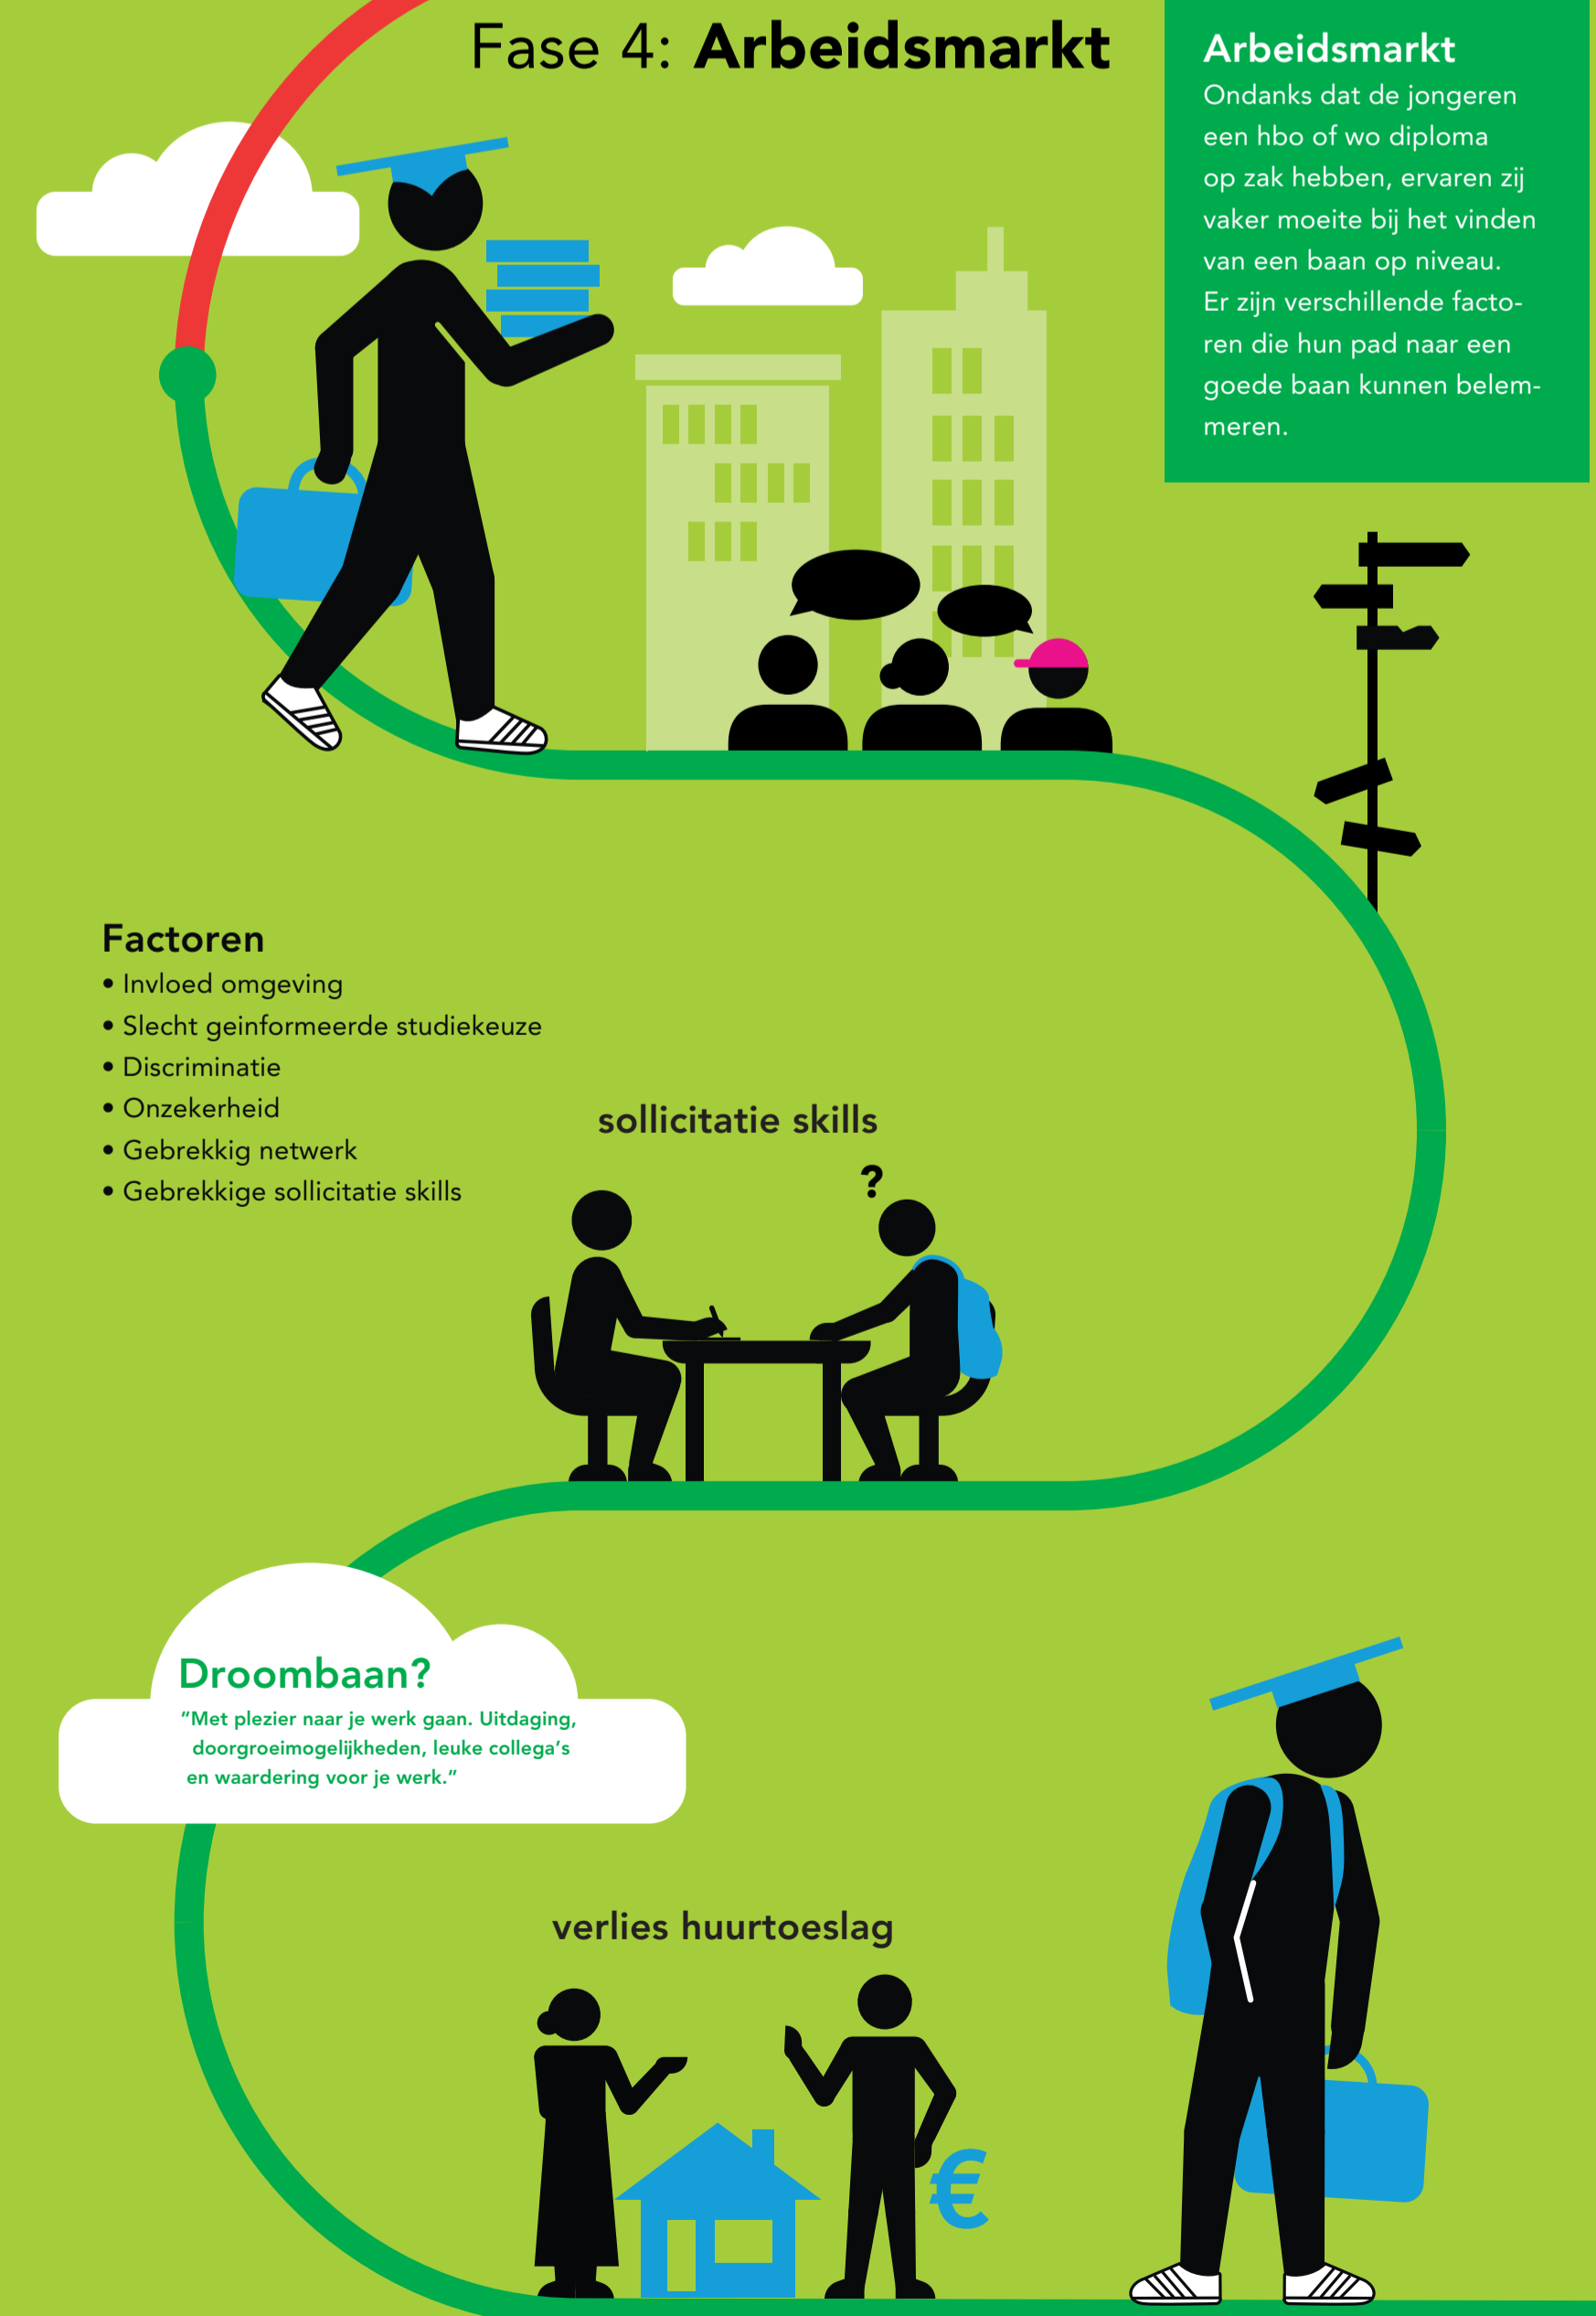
Fase 4: **Arbeidsmarkt**

Arbeidsmarkt
Ondanks dat de jongeren een hbo of wo diploma op zak hebben, ervaren zij vaker moeite bij het vinden van een baan op niveau. Er zijn verschillende factoren die hun pad naar een goede baan kunnen belemmeren.

Factoren
• Invloed omgeving
• Slecht geinformeerde studiekeuze
• Discriminatie
• Onzekerheid
• Gebrekkig netwerk
• Gebrekkige sollicitatie skills

sollicitatie skills

?

Droombaan?
"Met plezier naar je werk gaan. Uitdaging, doorgroeimogelijkheden, leuke collega's en waardering voor je werk."

verlies huurtoeslag

€